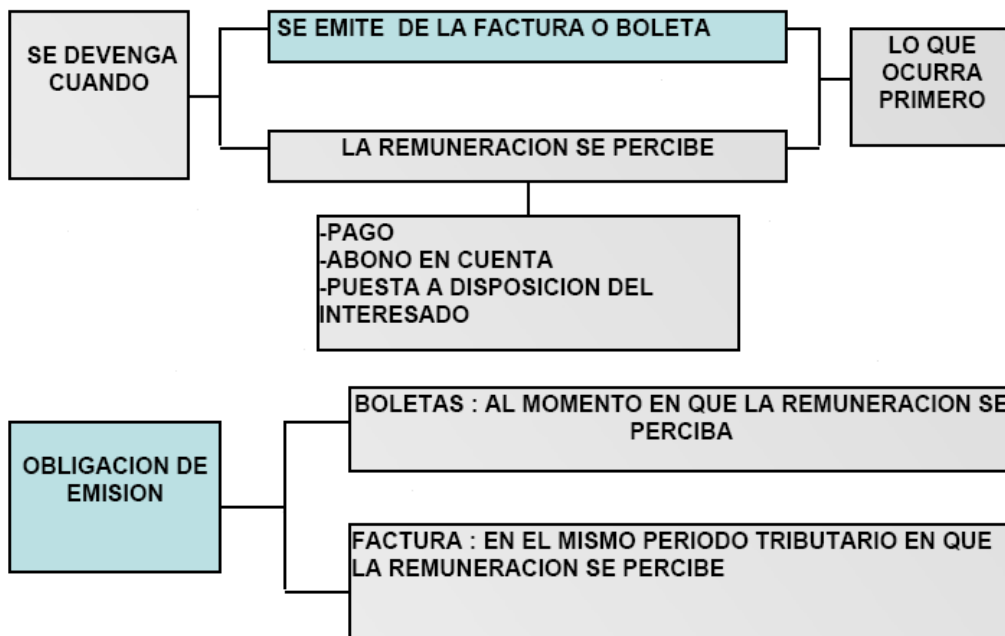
SE DEVENGA CUANDO

SE EMITE DE LA FACTURA O BOLETA

LA REMUNERACION SE PERCIBE

LO QUE OCURRA PRIMERO

-PAGO
-ABONO EN CUENTA
-PUESTA A DISPOSICION DEL INTERESADO

OBLIGACION DE EMISION

BOLETAS : AL MOMENTO EN QUE LA REMUNERACION SE PERCIBA

FACTURA : EN EL MISMO PERIODO TRIBUTARIO EN QUE LA REMUNERACION SE PERCIBE